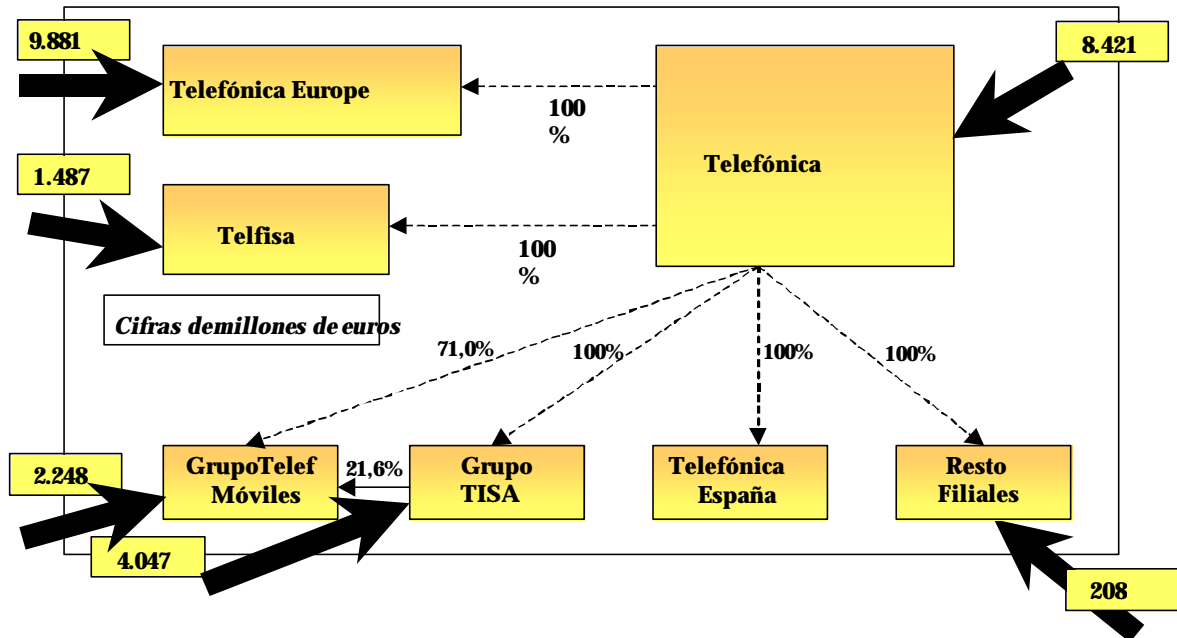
9.881

Telefónica Europe

100 %

8.421

Telefónica

1.487

Telfisa

100 %

Cifras demillones de euros

71,0%

100%

100%

100%

2.248

GrupoTelef Móviles

21,6%

Grupo TISA

Telefónica España

Resto Filiales

4.047

208